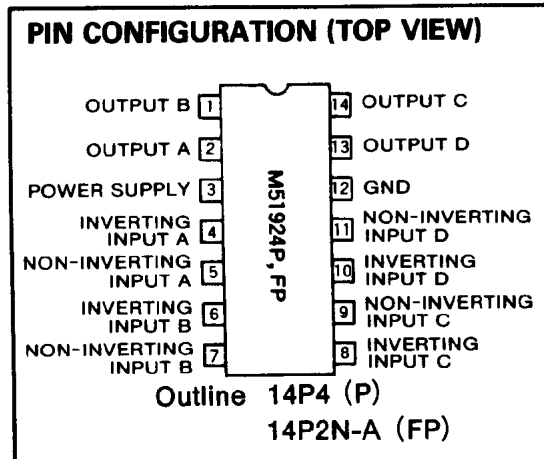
PIN CONFIGURATION (TOP VIEW)

OUTPUT B 1
OUTPUT A 2
POWER SUPPLY 3
INVERTING INPUT A 4
NON-INVERTING INPUT A 5
INVERTING INPUT B 6
NON-INVERTING INPUT B 7

M51924P, FP

14 OUTPUT C
13 OUTPUT D
12 GND
11 NON-INVERTING INPUT D
10 INVERTING INPUT D
9 NON-INVERTING INPUT C
8 INVERTING INPUT C

Outline 14P4 (P)
14P2N-A (FP)